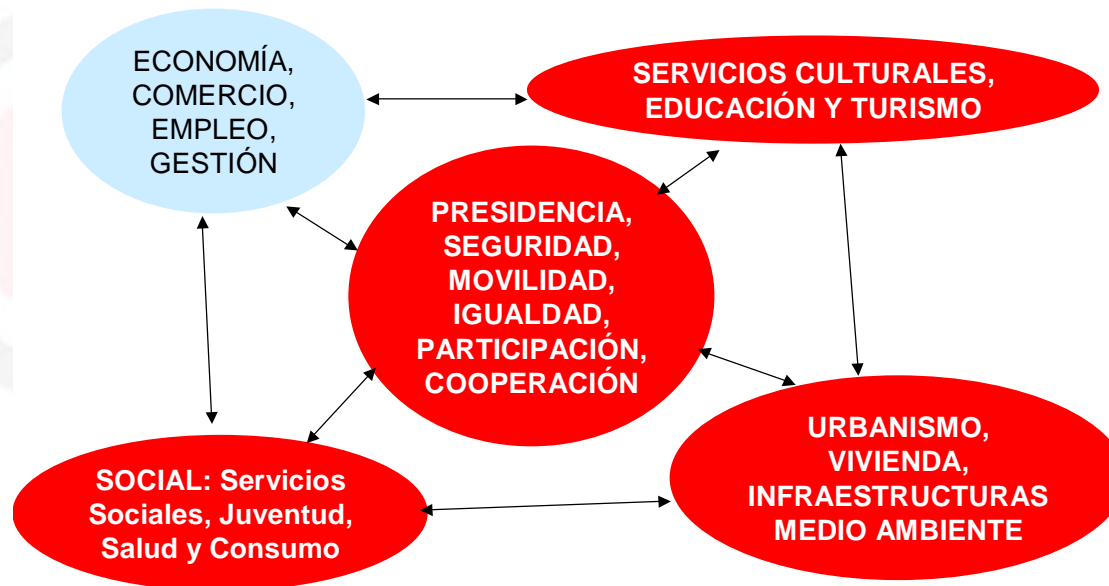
ECONOMÍA, COMERCIO, EMPLEO, GESTIÓN

SERVICIOS CULTURALES, EDUCACIÓN Y TURISMO

PRESIDENCIA, SEGURIDAD, MOVILIDAD, IGUALDAD, PARTICIPACIÓN, COOPERACIÓN

SOCIAL: Servicios Sociales, Juventud, Salud y Consumo

URBANISMO, VIVIENDA, INFRAESTRUCTURAS MEDIO AMBIENTE